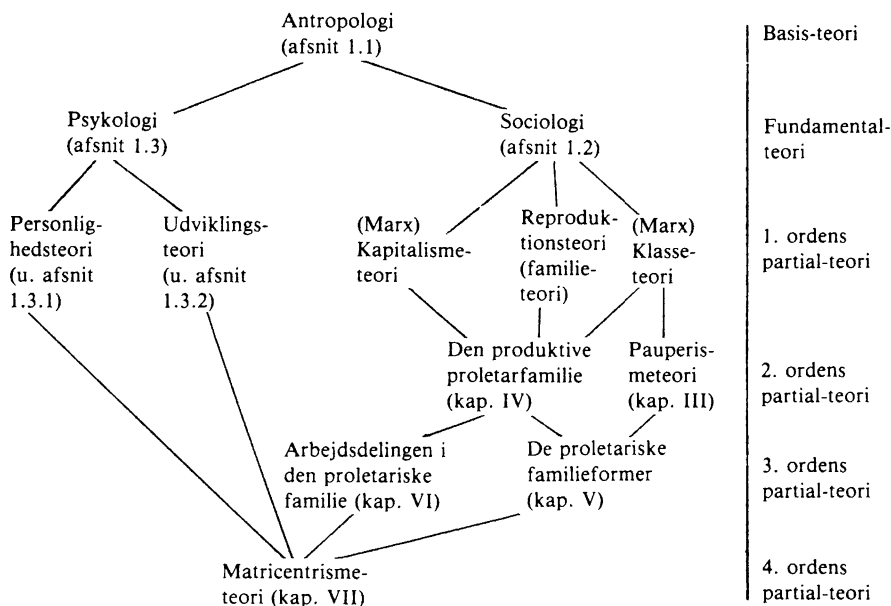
Antropologi (afsnit 1.1)

Basis-teori

Psykologi (afsnit 1.3)

Sociologi (afsnit 1.2)

Fundamental-teori

Personlighedsteori (u. afsnit 1.3.1)

Udviklingsteori (u. afsnit 1.3.2)

(Marx) Kapitalismeteori

Reproduktionsteori (familieteori)

(Marx) Klasseteori

1. ordens partial-teori

Den produktive proletarfamilie (kap. IV)

Pauperismeteori (kap. III)

2. ordens partial-teori

Arbejdsdelingen i den proletariske familie (kap. VI)

De proletariske familieformer (kap. V)

3. ordens partial-teori

Matricentrismeteori (kap. VII)

4. ordens partial-teori